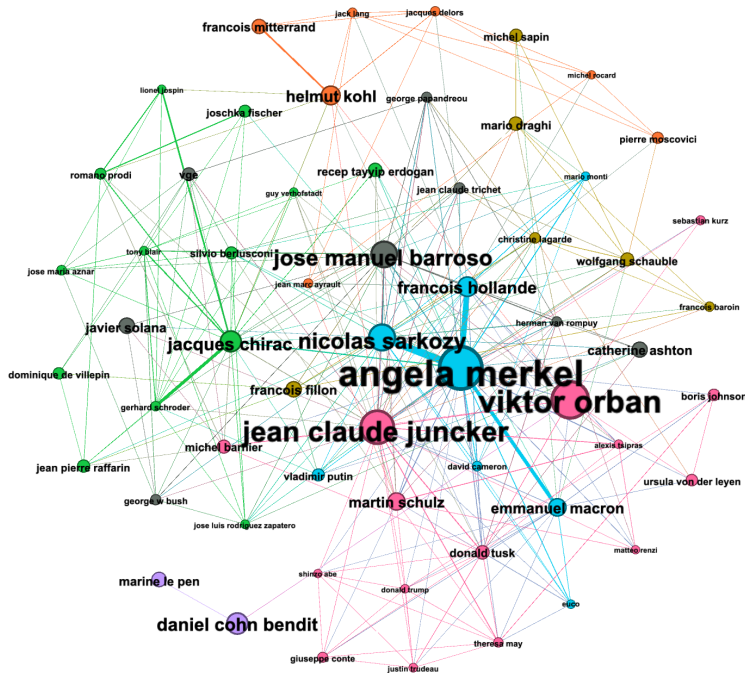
jack lang
jacques delors
francois mitterrand
michel sapin
michel rocard
helmut kohl
lionel jospin
george papandreou
mario draghi
joschka fischer
pierre moscovici
recep tayyip erdogan
romano prodi
vge
jean claude trichet
mario monti
guy verhofstadt
sebastian kurz
christine lagarde
tony blair
jose manuel barroso
silvio berlusconi
wolfgang schauble
jose maria aznar
jean marc ayrault
francois hollande
francois baroin
herman van rompuy
javier solana
nicolas sarkozy
jacques chirac
catherine ashton
angela merkel
dominique de villepin
francois fillon
viktor orban
boris johnson
gerhard schroder
jean claude juncker
michel barnier
alexis tsipras
jean pierre raffarin
vladimir putin
david cameron
ursula von der leyen
martin schulz
george w bush
emmanuel macron
jose luis rodriguez zapatero
donald tusk
matteo renzi
marine le pen
shinzo abe
donald trump
euco
daniel cohn bendit
theresa may
giuseppe conte
justin trudeau